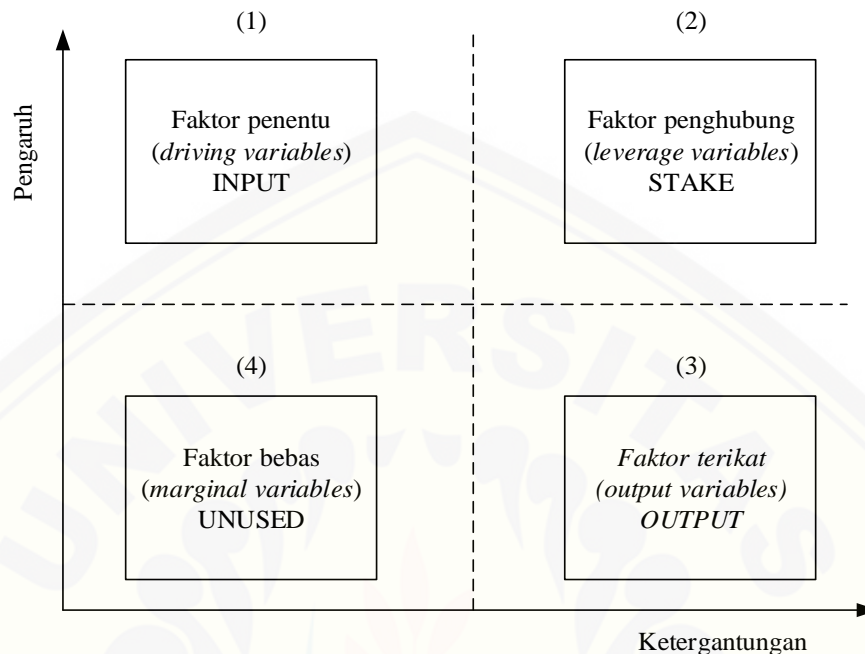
Pengaruh

(1)

Faktor penentu
(*driving variables*)
INPUT

(2)

Faktor penghubung
(*leverage variables*)
STAKE

(4)

Faktor bebas
(*marginal variables*)
UNUSED

(3)

*Faktor terikat*
*(output variables)*
*OUTPUT*

Ketergantungan